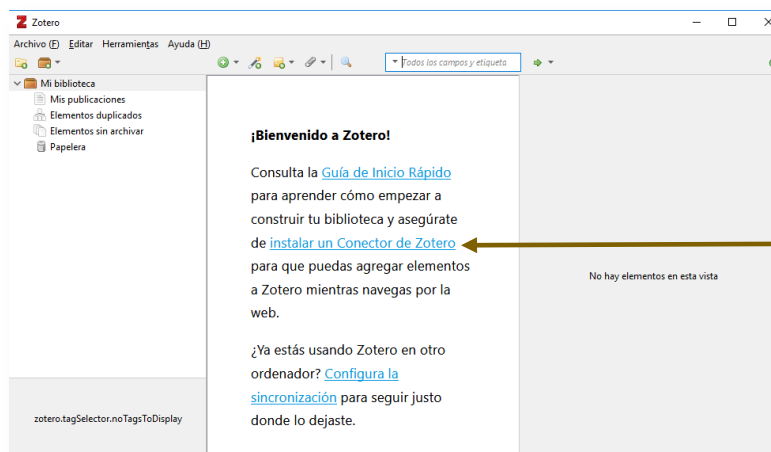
Zotero

Archivo (F) Editar Herramientas Ayuda (H)

Todos los campos y etiqueta

Mi biblioteca
Mis publicaciones
Elementos duplicados
Elementos sin archivar
Papelera

zotero.tagSelector.noTagsToDisplay

¡Bienvenido a Zotero!

Consulta la Guía de Inicio Rápido para aprender cómo empezar a construir tu biblioteca y asegúrate de instalar un Conector de Zotero para que puedas agregar elementos a Zotero mientras navegas por la web.

¿Ya estás usando Zotero en otro ordenador? Configura la sincronización para seguir justo donde lo dejaste.

No hay elementos en esta vista